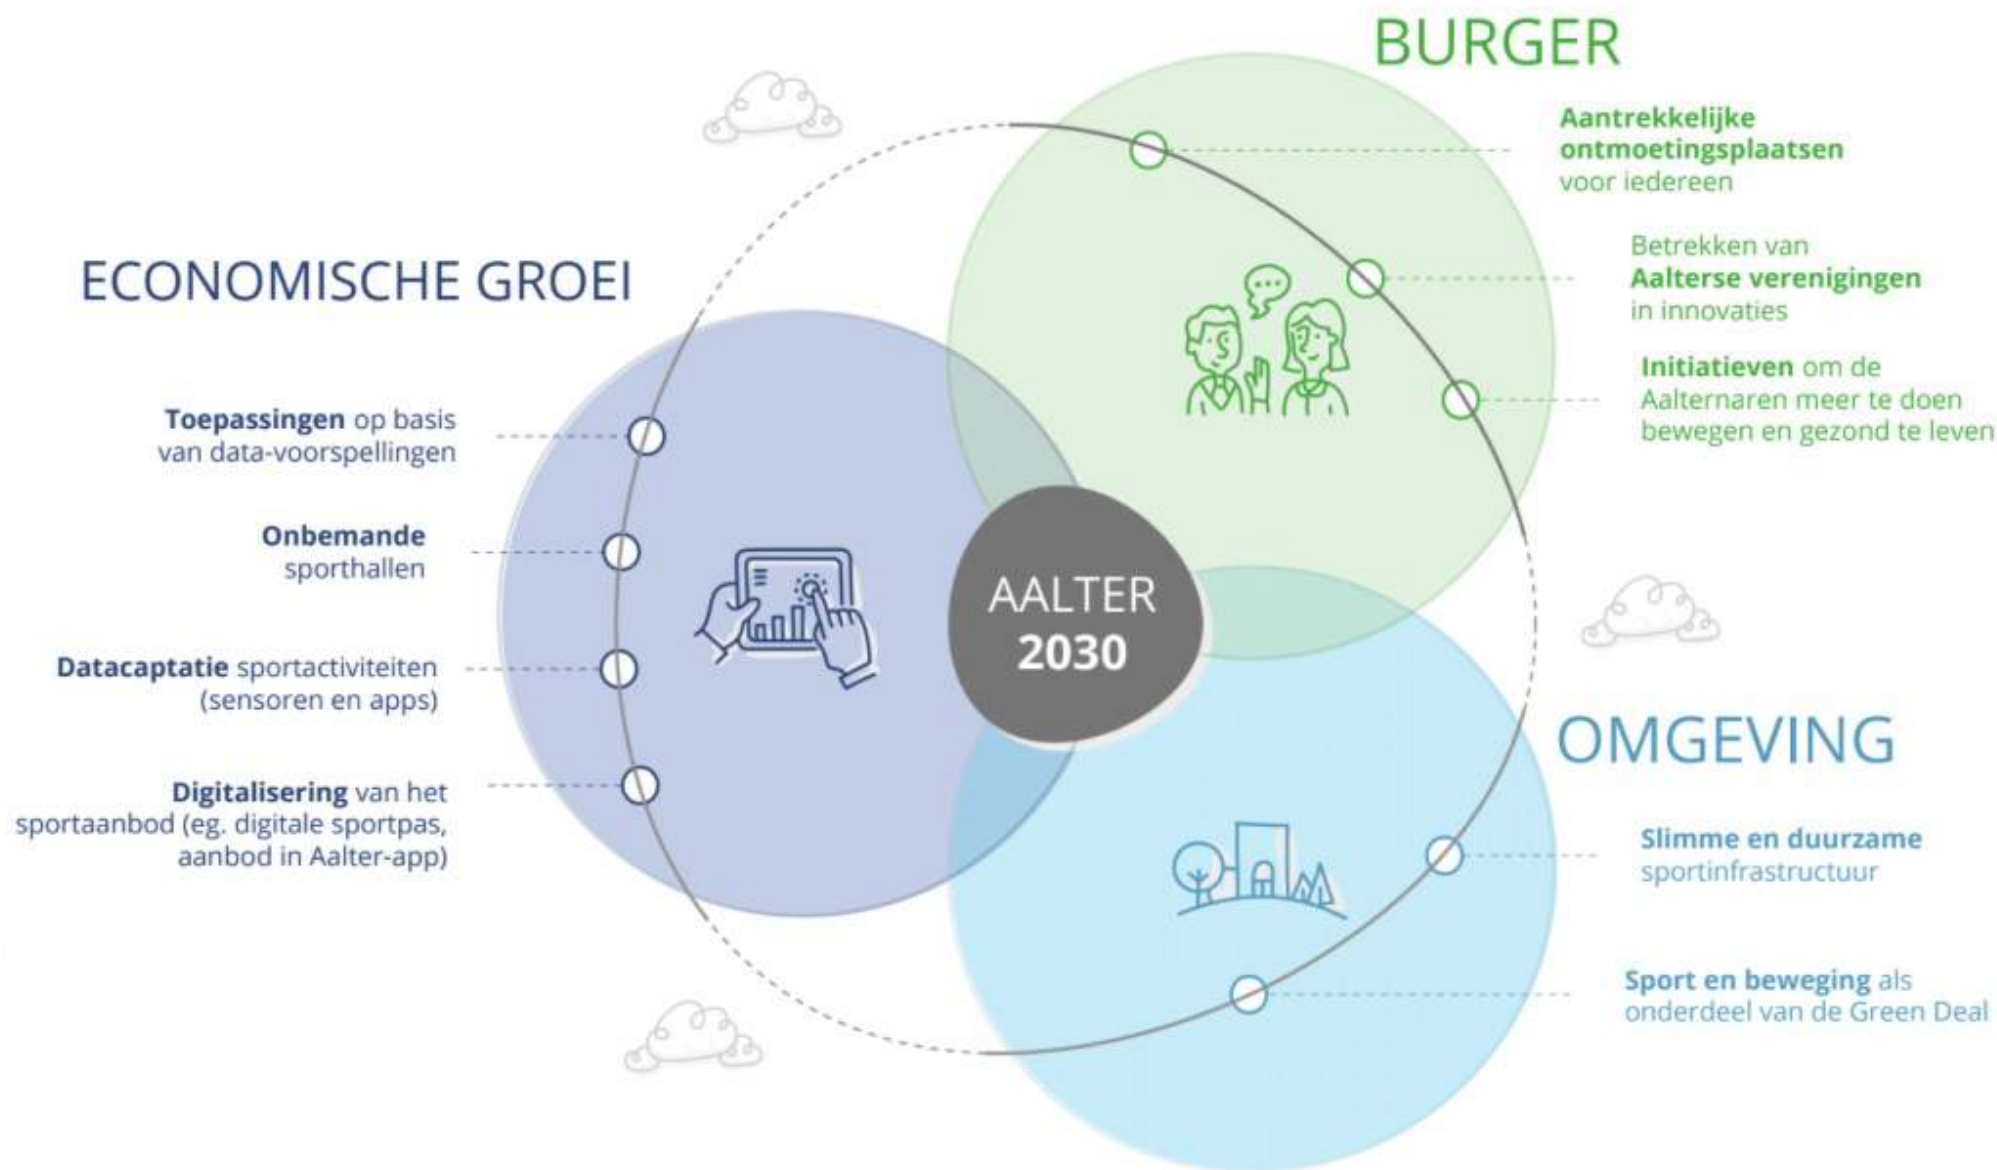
BURGER

Aantrekkelijke ontmoetingsplaatsen voor iedereen

Betrekken van Aalterse verenigingen in innovaties

Initiatieven om de Aalternaren meer te doen bewegen en gezond te leven

ECONOMISCHE GROEI

Toepassingen op basis van data-voorspellingen

Onbemande sporthallen

Datacaptatie sportactiviteiten (sensoren en apps)

Digitalisering van het sportaanbod (eg. digitale sportpas, aanbod in Aalter-app)

AALTER 2030

OMGEVING

Slimme en duurzame sportinfrastructuur

Sport en beweging als onderdeel van de Green Deal